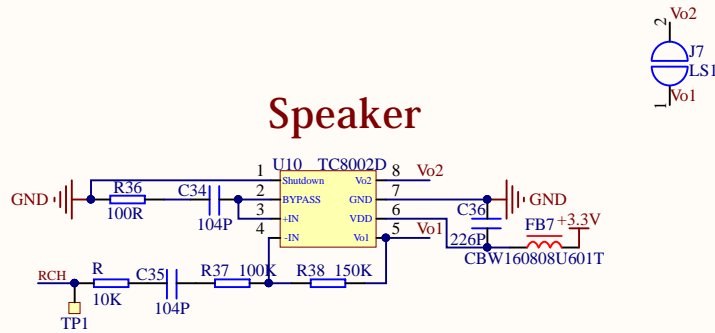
2
Vo2
J7
LS1
1
Vo1

Speaker

U10 TC8002D
1 Shutdown Vo2 8 Vo2
2 BYPASS GND 7
3 +IN VDD 6
4 -IN Vo1 5 Vo1

GND
R36
100R
C34
104P
GND
C36
226P
FB7
+3.3V
CBW160808U601T
RCH
R
10K
TP1
C35
104P
R37 100K
R38 150K